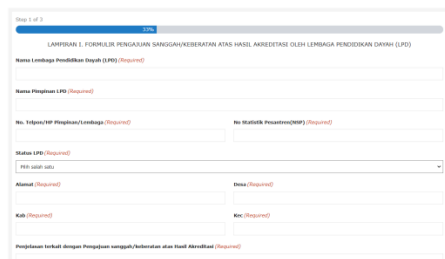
Step 1 of 3

33%

LAMPIRAN I. FORMULIR PENGAJUAN SANGGAH/KEBERATAN ATAS HASIL AKREDITASI OLEH LEMBAGA PENDIDIKAN DAYAH (LPD)

Nama Lembaga Pendidikan Dayah (LPD) (Required)

Nama Pimpinan LPD (Required)

No. Telpon/HP Pimpinan/Lembaga (Required)

No Statistik Pesantren(NSP) (Required)

Status LPD (Required)

Pilih salah satu

Alamat (Required)

Desa (Required)

Kab (Required)

Kec (Required)

Penjelasan terkait dengan Pengajuan sanggah/keberatan atas Hasil Akreditasi (Required)